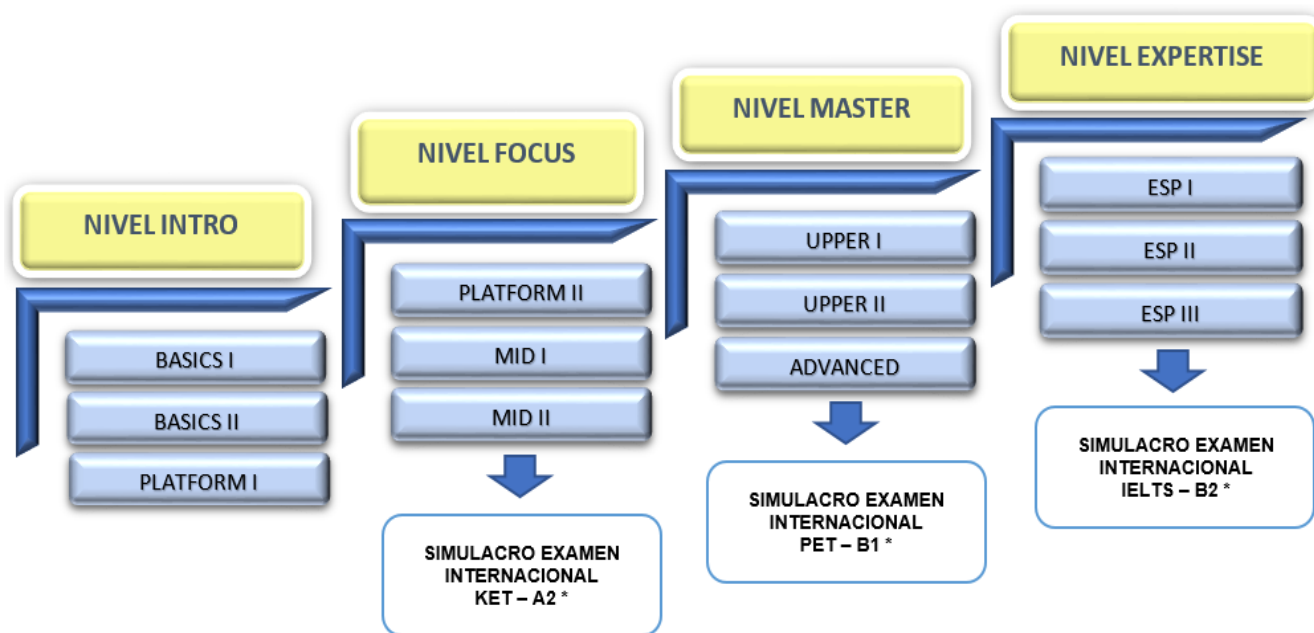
NIVEL INTRO

BASICS I

BASICS II

PLATFORM I

NIVEL FOCUS

PLATFORM II

MID I

MID II

SIMULACRO EXAMEN INTERNACIONAL KET – A2 *

NIVEL MASTER

UPPER I

UPPER II

ADVANCED

SIMULACRO EXAMEN INTERNACIONAL PET – B1 *

NIVEL EXPERTISE

ESP I

ESP II

ESP III

SIMULACRO EXAMEN INTERNACIONAL IELTS – B2 *